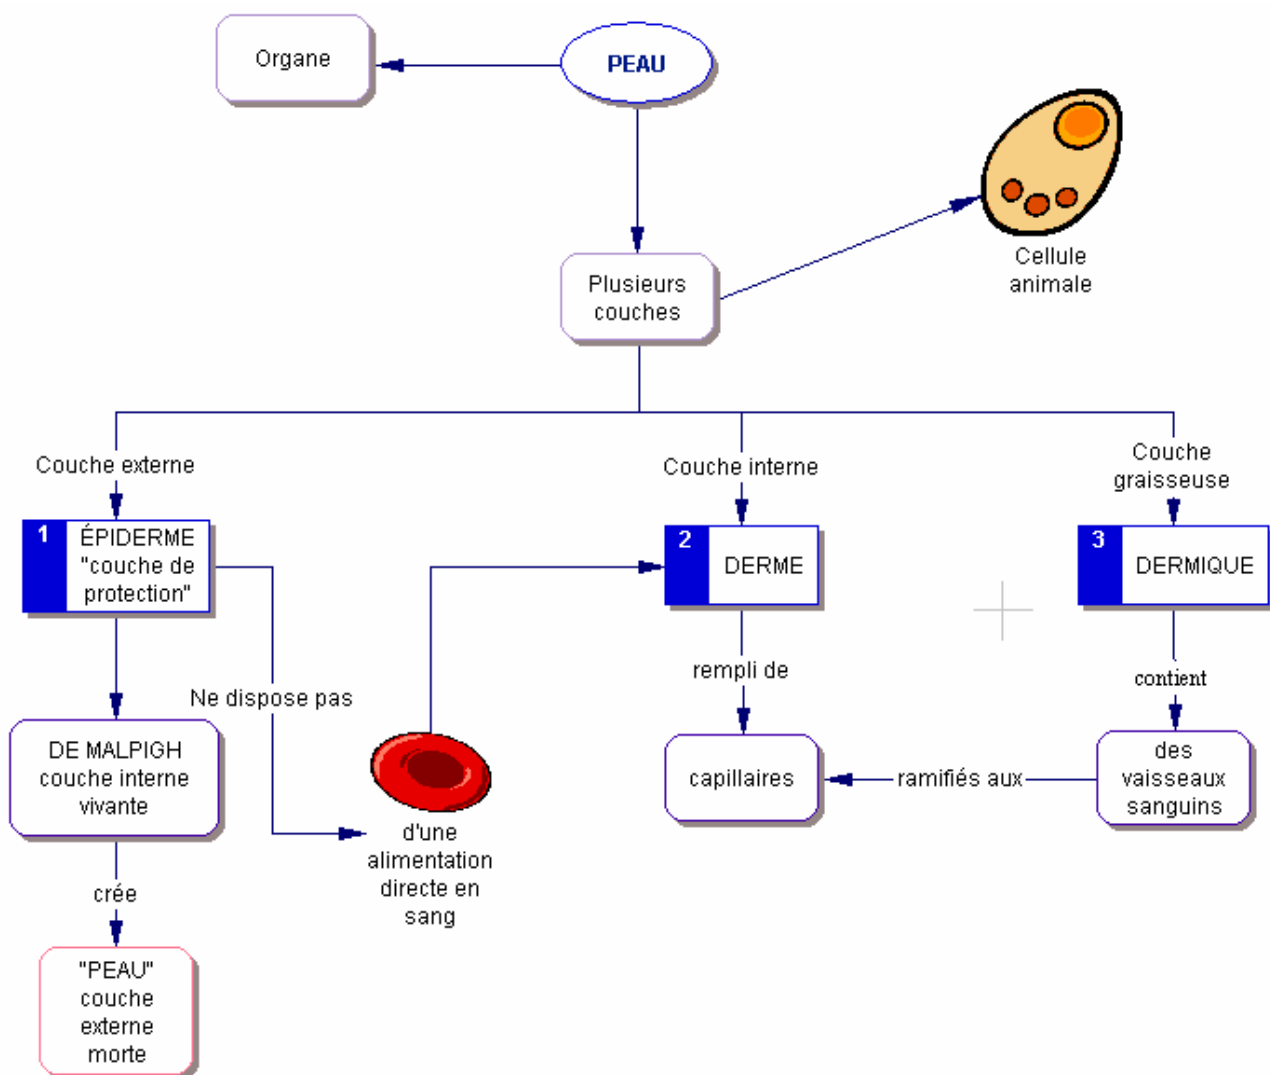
Organe

PEAU

Cellule animale

Plusieurs couches

Couche externe

Couche interne

Couche graisseuse

1 ÉPIDERME "couche de protection"

2 DERME

3 DERMIQUE

Ne dispose pas

rempli de

contient

DE MALPIGH couche interne vivante

d'une alimentation directe en sang

capillaires

ramifiés aux

des vaisseaux sanguins

crée

"PEAU" couche externe morte